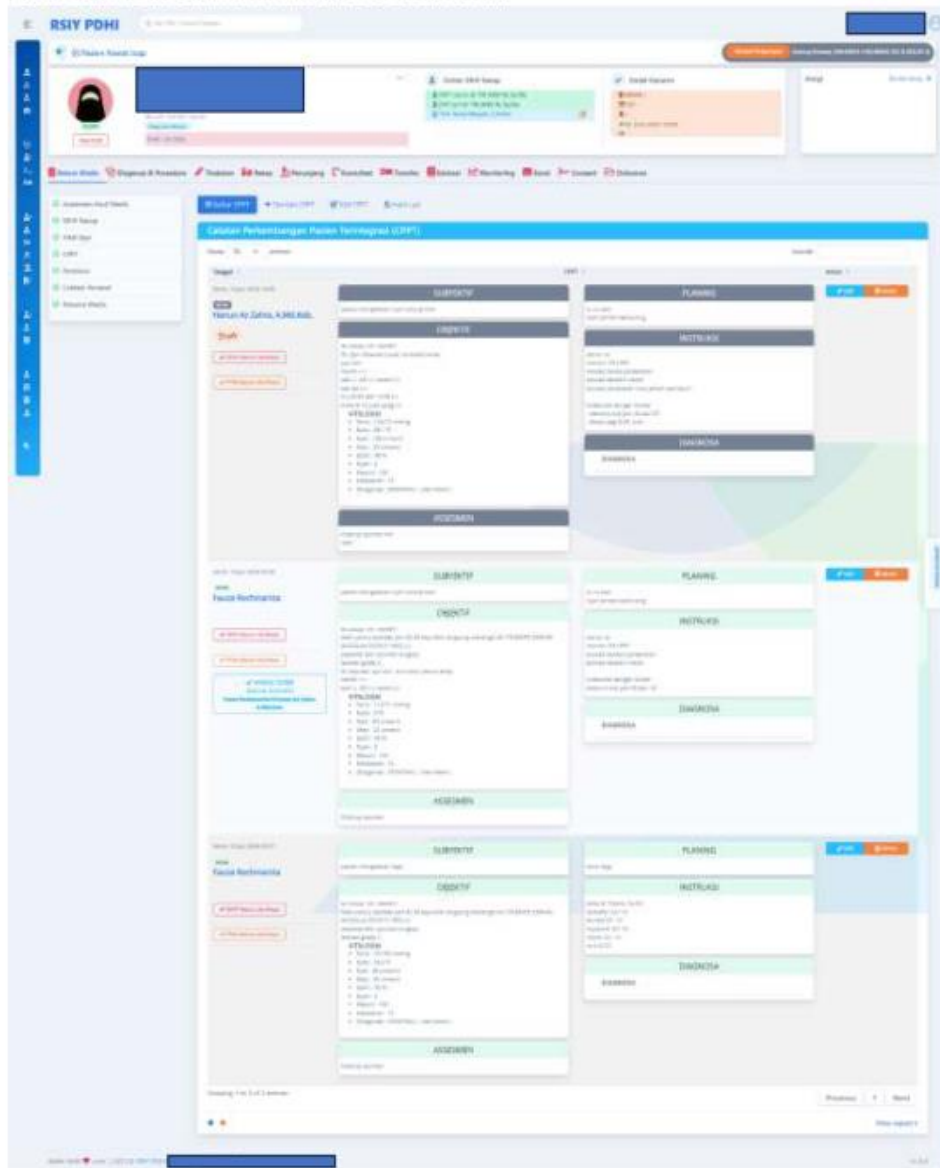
RSIY PDHI

Catatan Perkembangan Pasien Terintegrasi (CPPT)

SUBJEKTIF

PLANING

OBJEKTIF

INSTRUKSI

DIAGNOSA

ASSESMEN

Hanun Az Zahra, A.Md.Keb.

Draft

VITALSIGN

SUBJEKTIF

PLANING

Fauzia Rochmanita

OBJEKTIF

INSTRUKSI

DIAGNOSA

VITALSIGN

ASSESMEN

SUBJEKTIF

PLANING

Fauzia Rochmanita

OBJEKTIF

INSTRUKSI

VITALSIGN

DIAGNOSA

ASSESMEN

Previous 1 Next